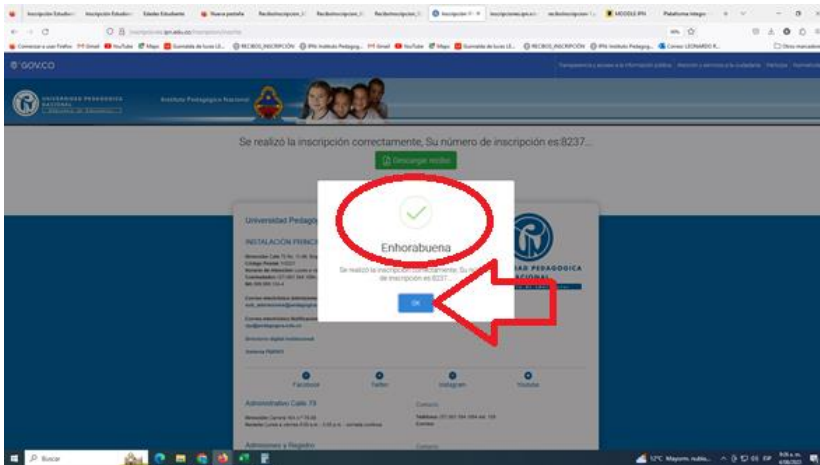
GOV.CO

UNIVERSIDAD PEDAGÓGICA NACIONAL

Instituto Pedagógico Nacional

Se realizó la inscripción correctamente, Su número de inscripción es:8237...

Descargar recibo

Universidad Pedagó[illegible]

INSTALACIÓN PRINCI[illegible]

Enhorabuena

Se realizó la inscripción correctamente, Su número de inscripción es:8237...

OK

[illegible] PEDAGÓGICA NACIONAL

Facebook

Twitter

Instagram

Youtube

Administrativo Calle 79

Contacto

Admisiones y Registro

Contacto

Buscar

17°C Mayorm. nublado